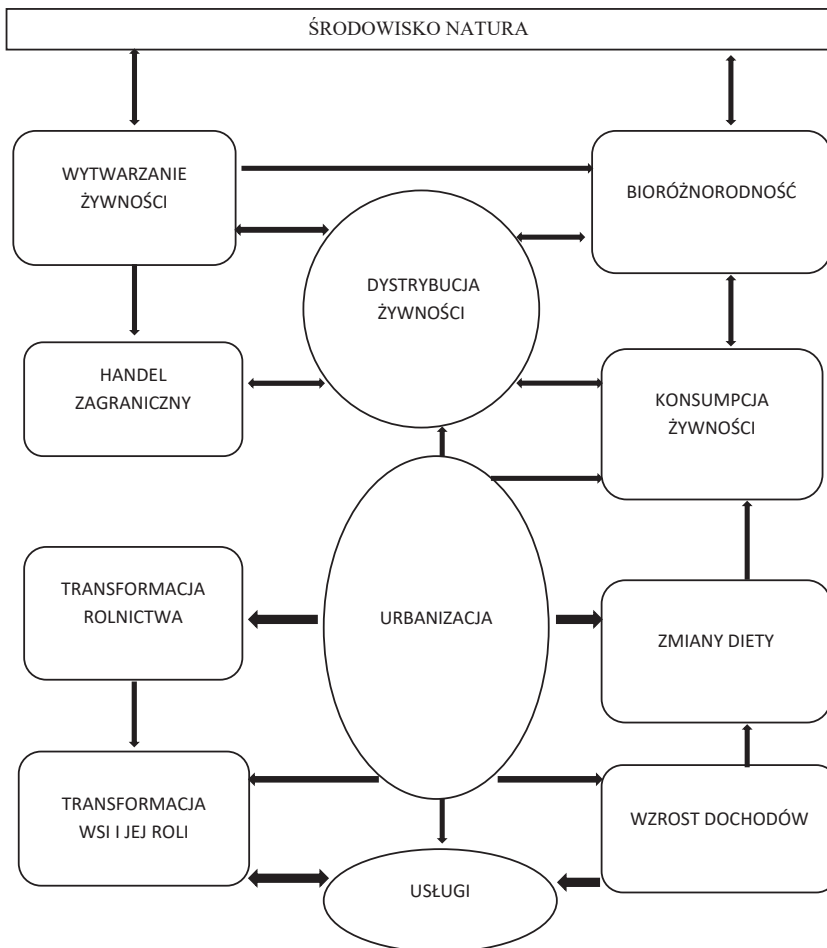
ŚRODOWISKO NATURA

WYTWARZANIE ŻYWNOŚCI

BIORÓŻNORODNOŚĆ

DYSTRYBUCJA ŻYWNOŚCI

HANDEL ZAGRANICZNY

KONSUMPCJA ŻYWNOŚCI

TRANSFORMACJA ROLNICTWA

URBANIZACJA

ZMIANY DIETY

TRANSFORMACJA WSI I JEJ ROLI

WZROST DOCHODÓW

USŁUGI